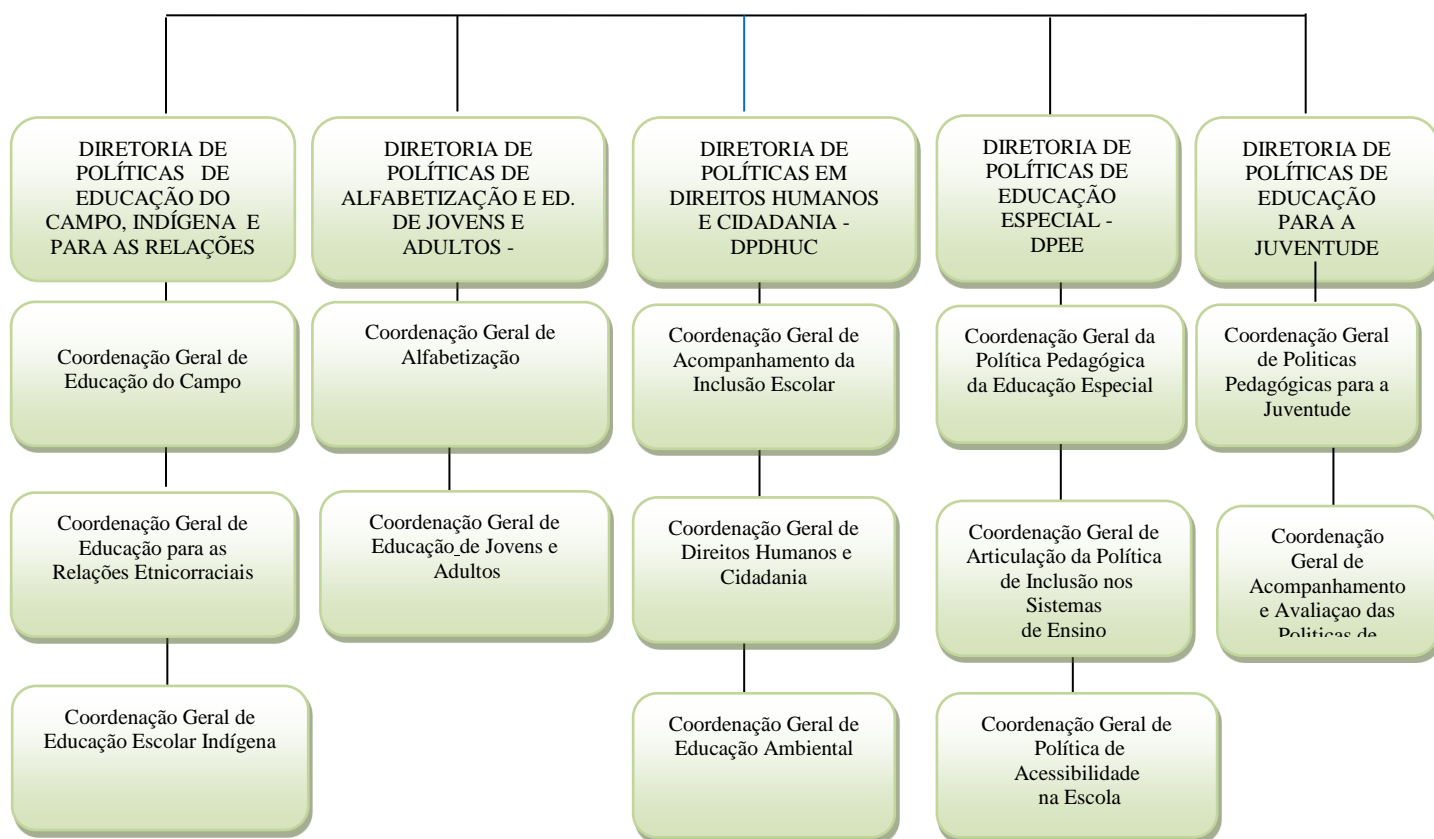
DIRETORIA DE POLÍTICAS DE EDUCAÇÃO DO CAMPO, INDÍGENA E PARA AS RELAÇÕES

Coordenação Geral de Educação do Campo

Coordenação Geral de Educação para as Relações Etnicorraciais

Coordenação Geral de Educação Escolar Indígena

DIRETORIA DE POLÍTICAS DE ALFABETIZAÇÃO E ED. DE JOVENS E ADULTOS -

Coordenação Geral de Alfabetização

Coordenação Geral de Educação de Jovens e Adultos

DIRETORIA DE POLÍTICAS EM DIREITOS HUMANOS E CIDADANIA - DPDHUC

Coordenação Geral de Acompanhamento da Inclusão Escolar

Coordenação Geral de Direitos Humanos e Cidadania

Coordenação Geral de Educação Ambiental

DIRETORIA DE POLÍTICAS DE EDUCAÇÃO ESPECIAL - DPEE

Coordenação Geral da Política Pedagógica da Educação Especial

Coordenação Geral de Articulação da Política de Inclusão nos Sistemas de Ensino

Coordenação Geral de Política de Acessibilidade na Escola

DIRETORIA DE POLÍTICAS DE EDUCAÇÃO PARA A JUVENTUDE

Coordenação Geral de Politicas Pedagógicas para a Juventude

Coordenação Geral de Acompanhamento e Avaliaçao das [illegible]